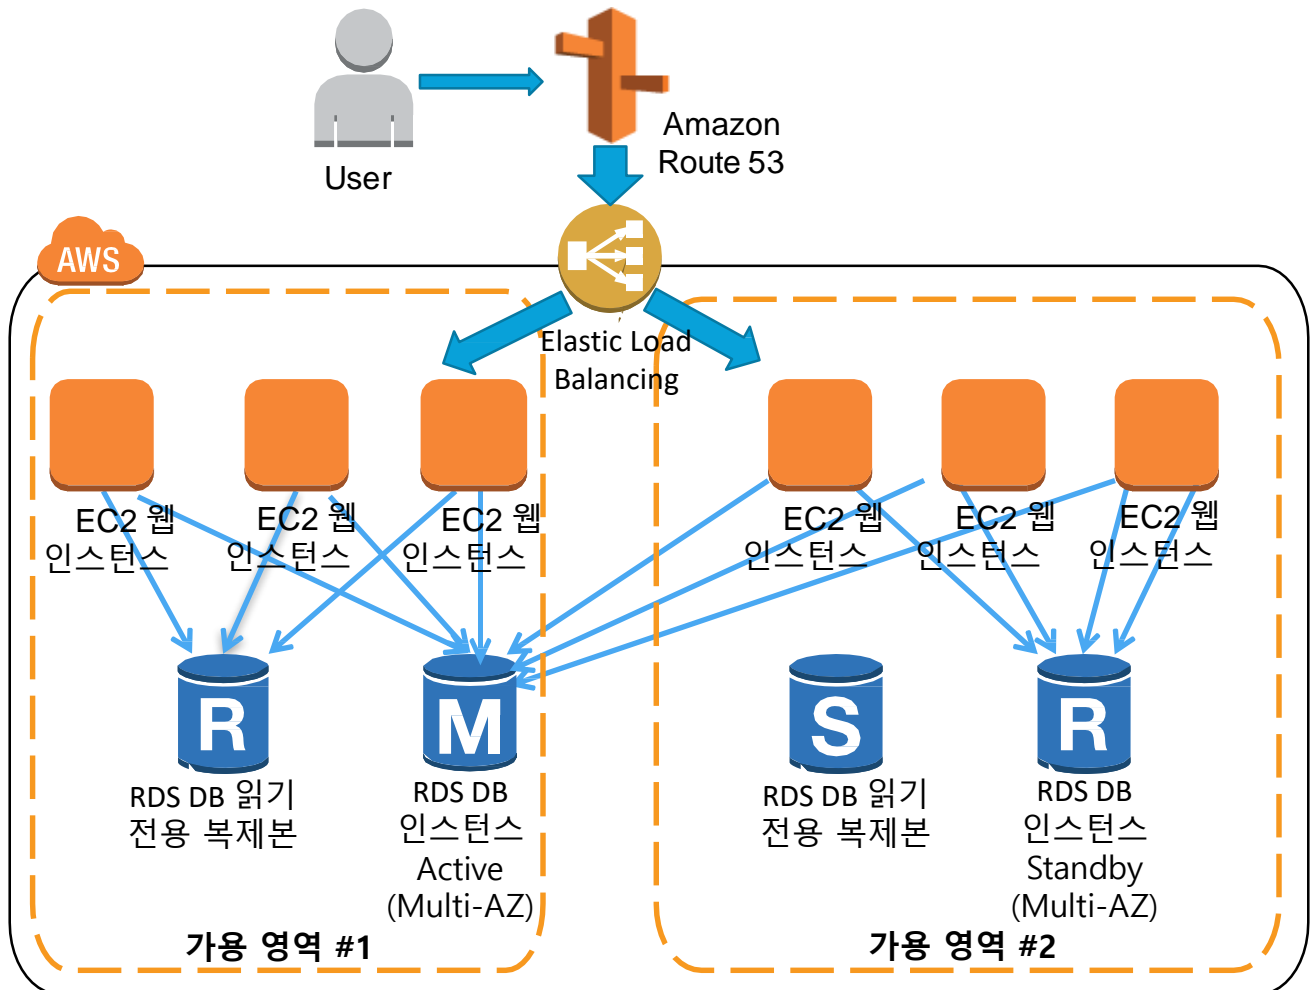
User

Amazon
Route 53

AWS

Elastic Load
Balancing

EC2 웹
인스턴스

EC2 웹
인스턴스

EC2 웹
인스턴스

EC2 웹
인스턴스

EC2 웹
인스턴스

EC2 웹
인스턴스

R
RDS DB 읽기
전용 복제본

M
RDS DB
인스턴스
Active
(Multi-AZ)

S
RDS DB 읽기
전용 복제본

R
RDS DB
인스턴스
Standby
(Multi-AZ)

가용 영역 #1

가용 영역 #2